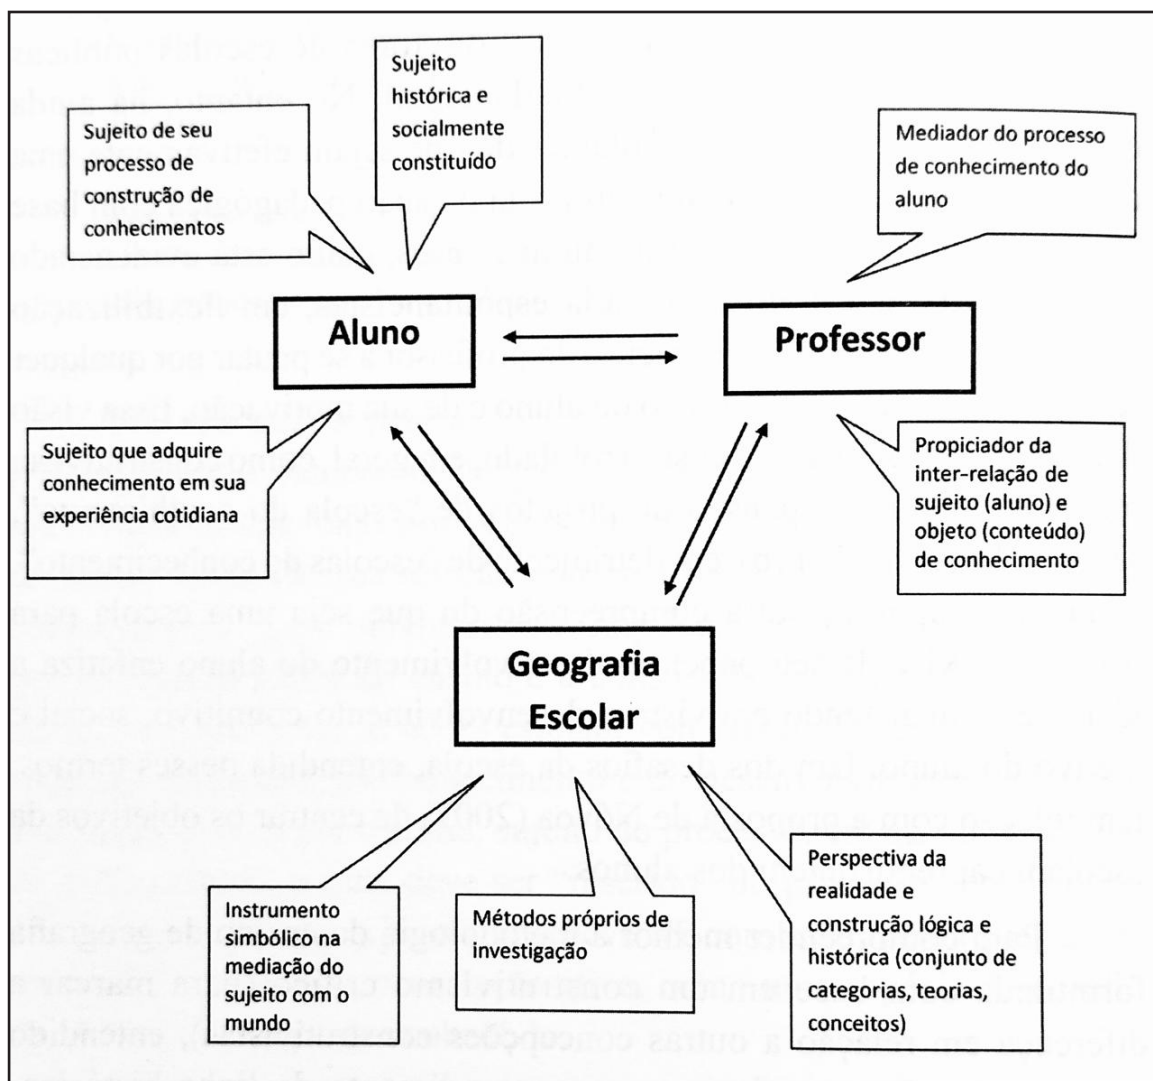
Sujeito de seu processo de construção de conhecimentos

Sujeito histórica e socialmente constituído

Mediador do processo de conhecimento do aluno

Aluno

Professor

Sujeito que adquire conhecimento em sua experiência cotidiana

Propiciador da inter-relação de sujeito (aluno) e objeto (conteúdo) de conhecimento

Geografia Escolar

Instrumento simbólico na mediação do sujeito com o mundo

Métodos próprios de investigação

Perspectiva da realidade e construção lógica e histórica (conjunto de categorias, teorias, conceitos)